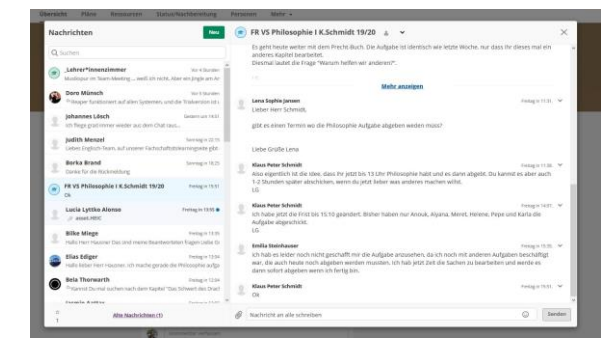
Übersicht Pläne Ressourcen Status/Nachbereitung Personen Mehr

Nachrichten
Neu
Q Suchen

„Lehrer*innenzimmer
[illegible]

Doro Münech
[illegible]

Johannes Lösch
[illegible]

Judith Menzel
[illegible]

Borka Brand
Danke für die Rückmeldung

FR VS Philosophie I K.Schmidt 19/20
Ok

Lucia Lytiko Alonso
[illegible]

Bilke Miege
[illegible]

Elias Ediger
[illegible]

Bela Thorwarth
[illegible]

Alle Nachrichten (1)

FR VS Philosophie I K.Schmidt 19/20

Es geht heute weiter mit dem Precht-Buch. Die Aufgabe ist identisch wie letzte Woche, nur dass ihr dieses mal ein anderes Kapitel bearbeitet.
Diesmal lautet die Frage "Warum helfen wir anderen?".

Mehr anzeigen

Lena Sophie Jansen
Lieber Herr Schmidt,

gibt es einen Termin wo die Philosophie Aufgabe abgeben werden muss?

Liebe Grüße Lena

Klaus Peter Schmidt
Also eigentlich ist die Idee, dass ihr jetzt bis 13 Uhr Philosophie habt und es dann abgebt. Du kannst es aber auch 1-2 Stunden später abschicken, wenn du jetzt lieber was anderes machen willst.
LG

Klaus Peter Schmidt
Ich habe jetzt die Frist bis 15:10 geändert. Bisher haben nur Anouk, Alyana, Meret, Helene, Pepe und Karla die Aufgabe abgeschickt.
LG

Emilia Steinhauer
Ich hab es leider noch nicht geschafft mir die Aufgabe anzusehen, da ich noch mit anderen Aufgaben beschäftigt war, die auch heute noch abgeben werden mussten. Ich hab jetzt Zeit die Sachen zu bearbeiten und werde es dann sofort abgeben wenn ich fertig bin.

Klaus Peter Schmidt
Ok

Nachricht an alle schreiben
Senden